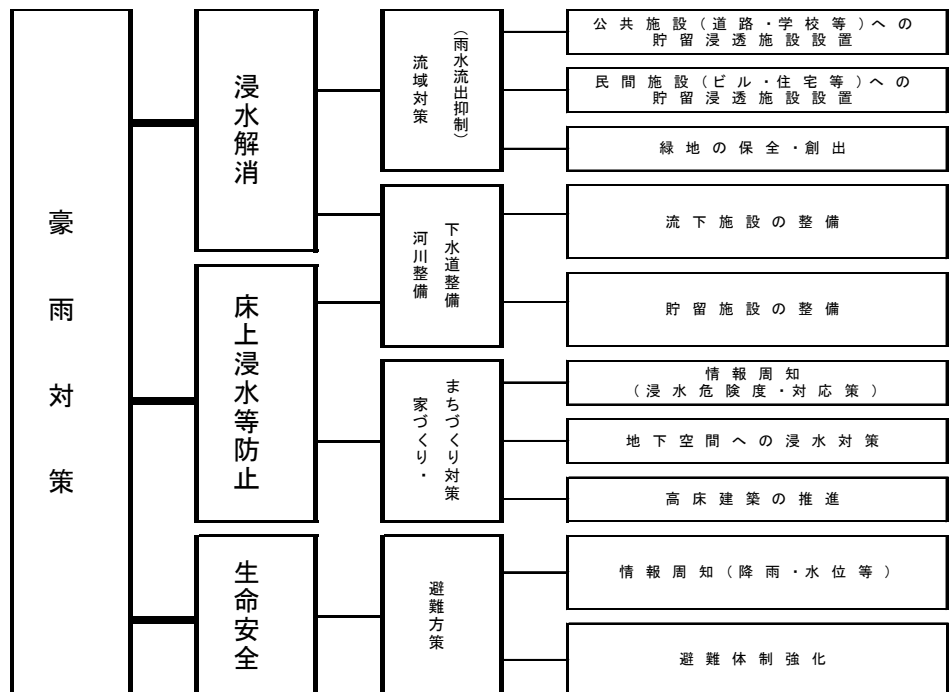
豪雨対策

浸水解消

流域対策（雨水流出抑制）

公共施設（道路・学校等）への貯留浸透施設設置

民間施設（ビル・住宅等）への貯留浸透施設設置

緑地の保全・創出

河川整備 下水道整備

流下施設の整備

貯留施設の整備

床上浸水等防止

家づくり・まちづくり対策

情報周知（浸水危険度・対応策）

地下空間への浸水対策

高床建築の推進

生命安全

避難方策

情報周知（降雨・水位等）

避難体制強化